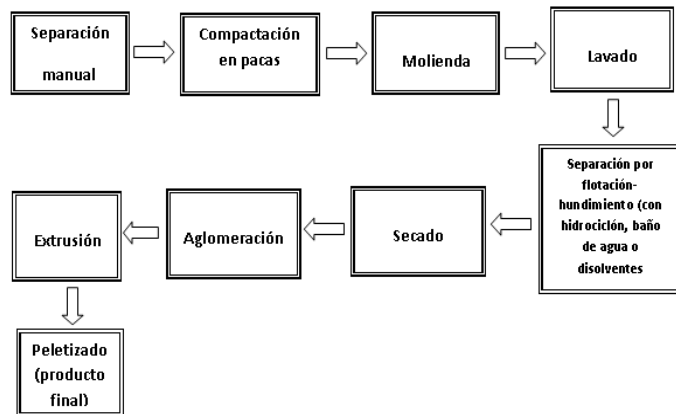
Separación manual

Compactación en pacas

Molienda

Lavado

Separación por flotación-hundimiento (con hidrociclón, baño de agua o disolventes

Secado

Aglomeración

Extrusión

Peletizado (producto final)